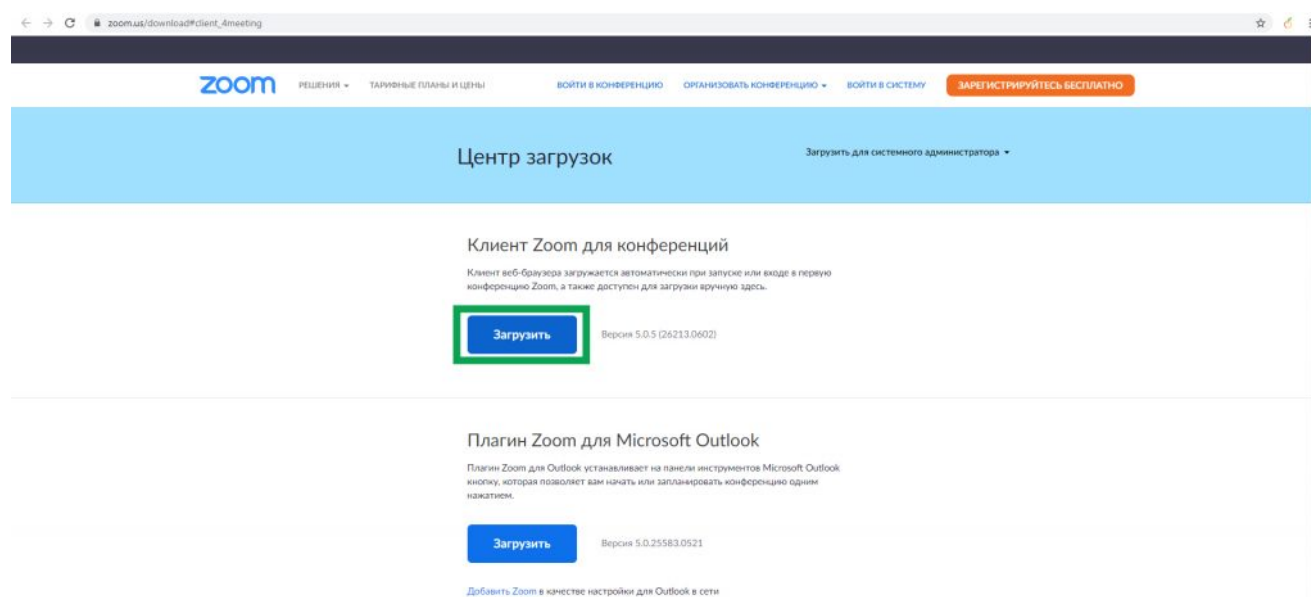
zoom.us/download#client_4meeting

zoom РЕШЕНИЯ ▾ ТАРИФНЫЕ ПЛАНЫ И ЦЕНЫ ВОЙТИ В КОНФЕРЕНЦИЮ ОРГАНИЗОВАТЬ КОНФЕРЕНЦИЮ ▾ ВОЙТИ В СИСТЕМУ ЗАРЕГИСТРИРУЙТЕСЬ БЕСПЛАТНО

Центр загрузок

Загрузить для системного администратора ▾

Клиент Zoom для конференций

Клиент веб-браузера загружается автоматически при запуске или входе в первую конференцию Zoom, а также доступен для загрузки вручную здесь.

Загрузить

Версия 5.0.5 (26213.0602)

Плагин Zoom для Microsoft Outlook

Плагин Zoom для Outlook устанавливает на панели инструментов Microsoft Outlook кнопку, которая позволяет вам начать или запланировать конференцию одним нажатием.

Загрузить

Версия 5.0.25583.0521

Добавить Zoom в качестве настройки для Outlook в сети